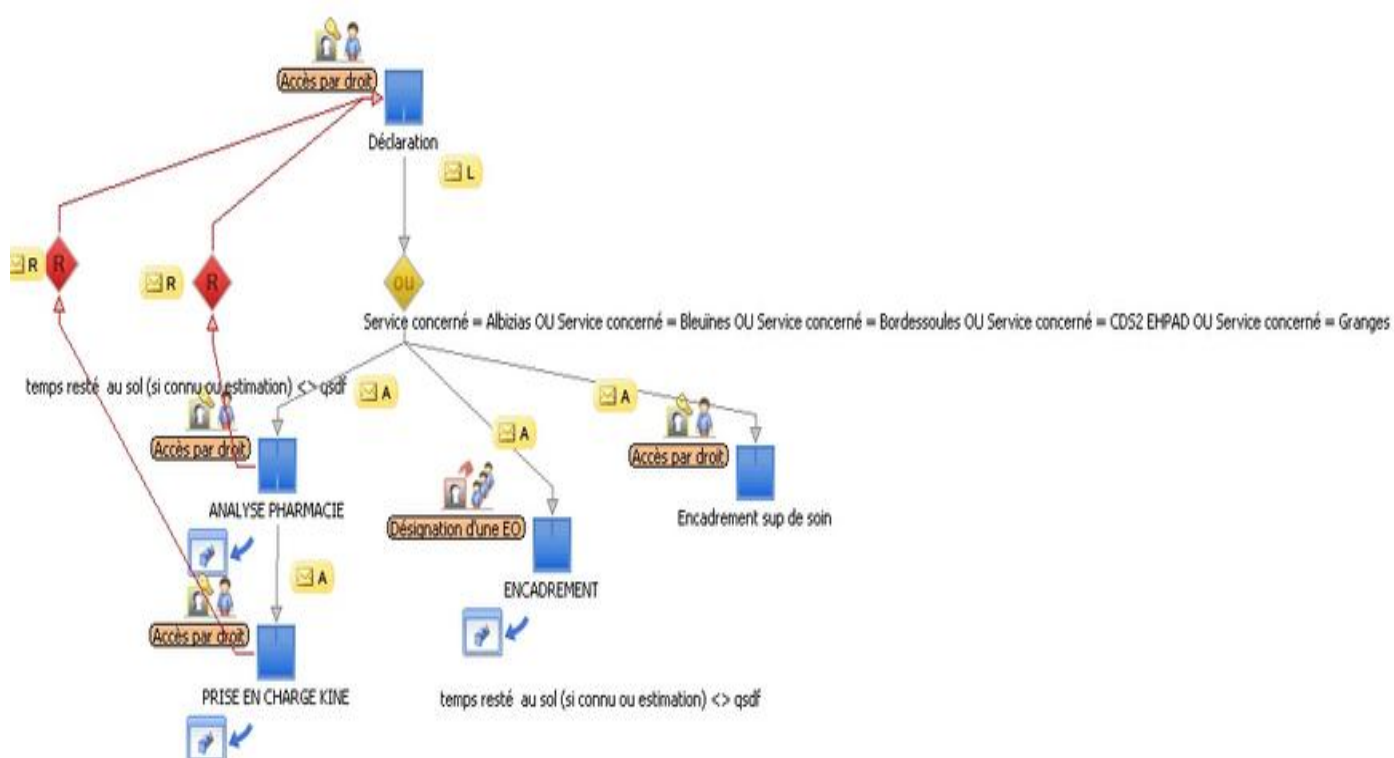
Accès par droit

Déclaration

L

R R

R R

OU

Service concerné = Albizias OU Service concerné = Bleuines OU Service concerné = Bordessoules OU Service concerné = CDS2 EHPAD OU Service concerné = Granges

temps resté au sol (si connu ou estimation) <> qsdf

A

A

A

Accès par droit

Accès par droit

ANALYSE PHARMACIE

Désignation d'une EO

Encadrement sup de soin

A

Accès par droit

ENCADREMENT

PRISE EN CHARGE KINE

temps resté au sol (si connu ou estimation) <> qsdf